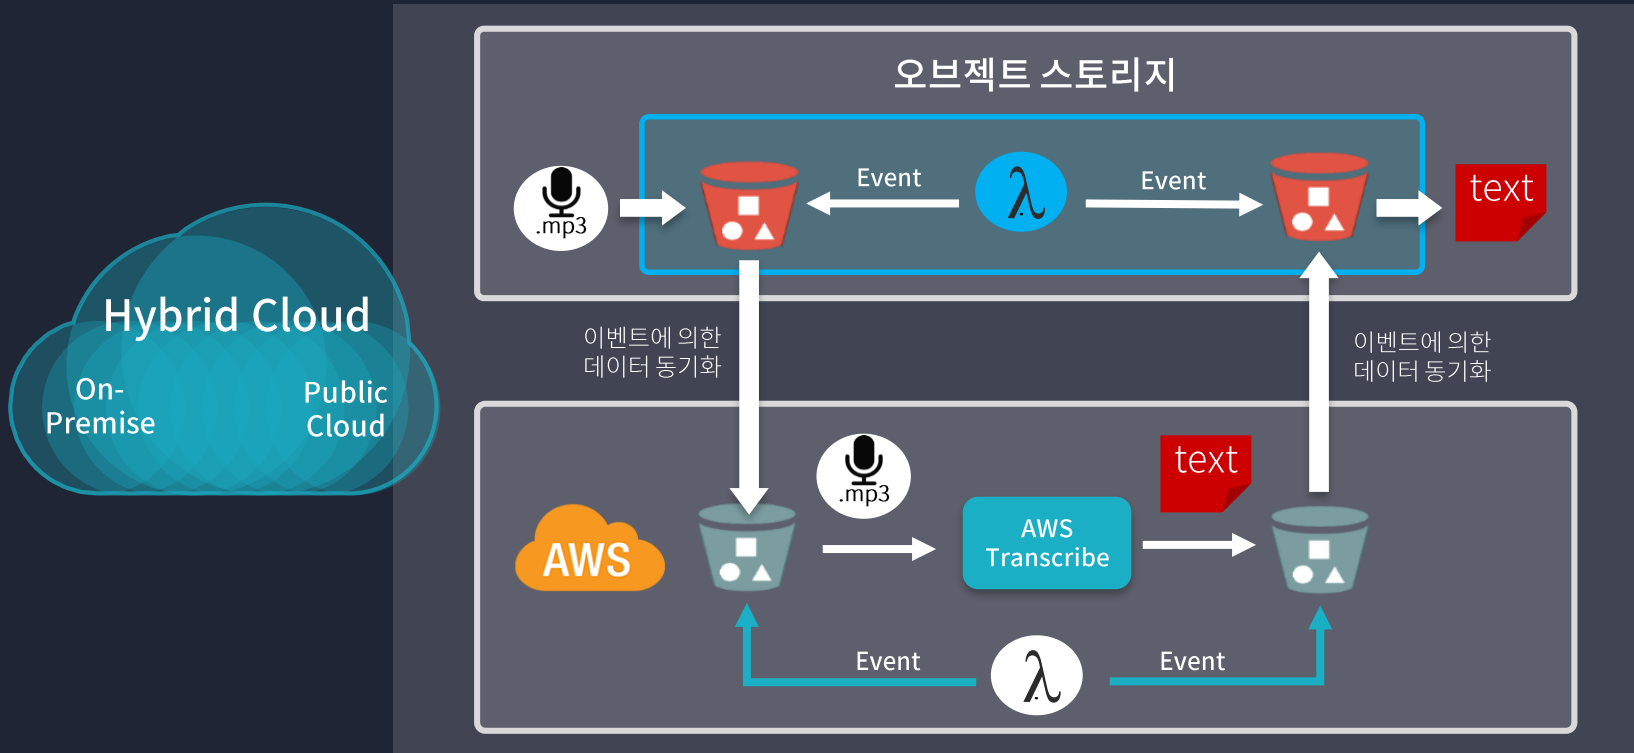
Hybrid Cloud

On-Premise

Public Cloud

오브젝트 스토리지

.mp3

Event

$\lambda$

Event

text

이벤트에 의한 데이터 동기화

이벤트에 의한 데이터 동기화

AWS

.mp3

AWS Transcribe

text

Event

$\lambda$

Event